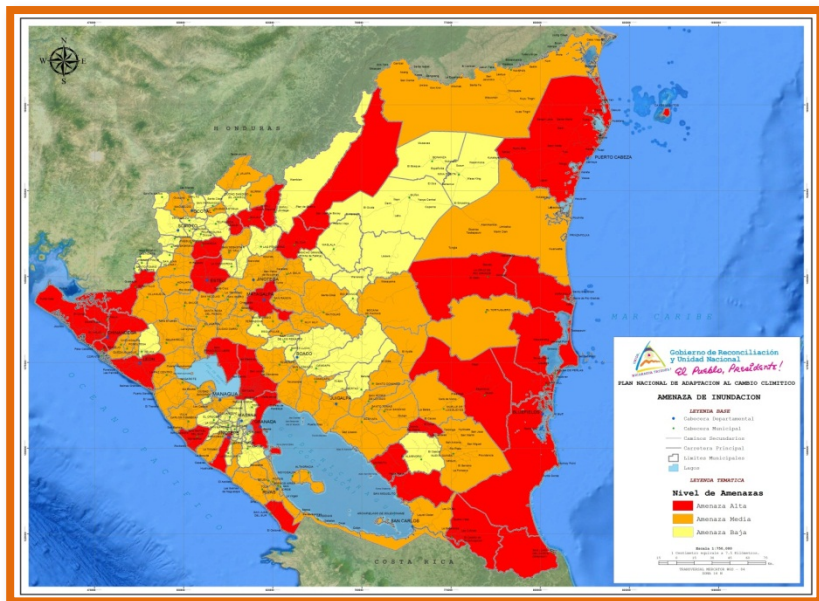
N
W
E
S

HONDURAS

PUERTO CABEZA

MAR CARIBE

MANAGUA

OCEANO PACIFICO

SAN CARLOS

COSTA RICA

Gobierno de Reconciliación y Unidad Nacional
¡El Pueblo, Presidente!

PLAN NACIONAL DE ADAPTACION AL CAMBIO CLIMATICO

AMENAZA DE INUNDACION

LEYENDA BASE
Cabecera Departamental
Cabecera Municipal
Caminos Secundarios
Carretera Principal
Limites Municipales
Lagos

LEYENDA TEMATICA

Nivel de Amenazas
Amenaza Alta
Amenaza Media
Amenaza Baja

Escala 1:750,000
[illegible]